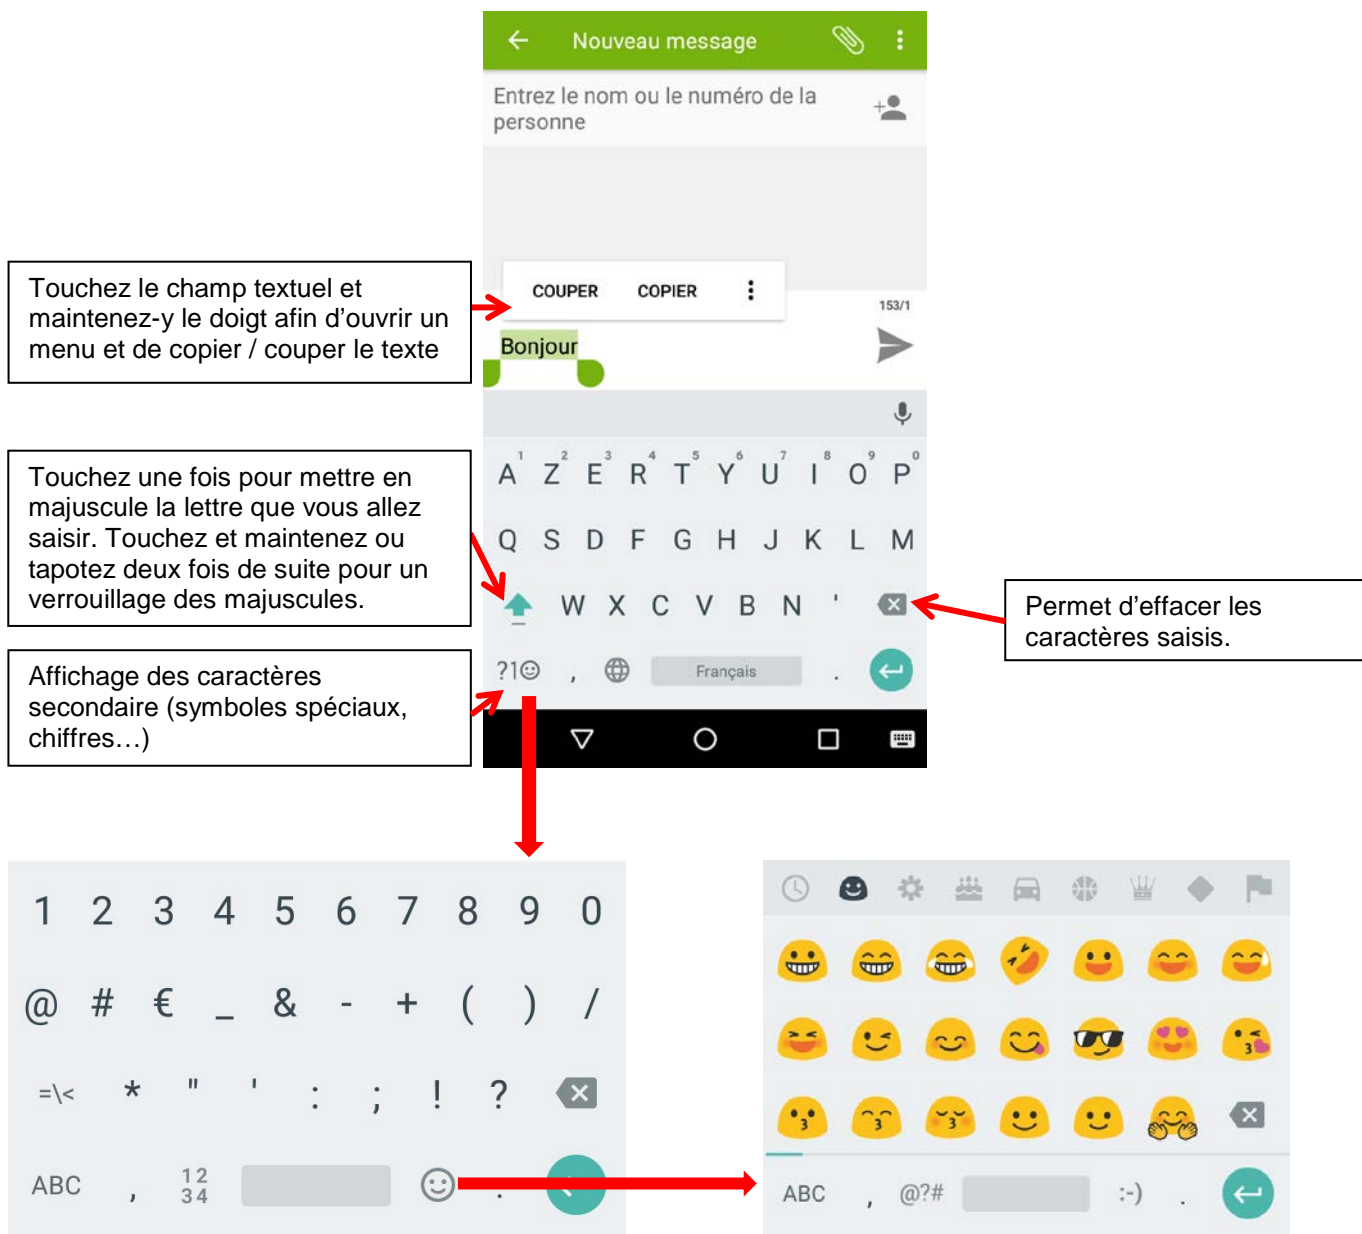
Nouveau message

Entrez le nom ou le numéro de la personne

Touchez le champ textuel et maintenez-y le doigt afin d'ouvrir un menu et de copier / couper le texte

COUPER COPIER

153/1

Bonjour

Touchez une fois pour mettre en majuscule la lettre que vous allez saisir. Touchez et maintenez ou tapotez deux fois de suite pour un verrouillage des majuscules.

1 2 3 4 5 6 7 8 9 0
A Z E R T Y U I O P
Q S D F G H J K L M
W X C V B N '

Permet d'effacer les caractères saisis.

Affichage des caractères secondaire (symboles spéciaux, chiffres…)

?1☺ , Français .

1 2 3 4 5 6 7 8 9 0
@ # € _ & - + ( ) /
=\< * " ' : ; ! ?
ABC , 12 34 ☺ .

ABC , @?# :-) .